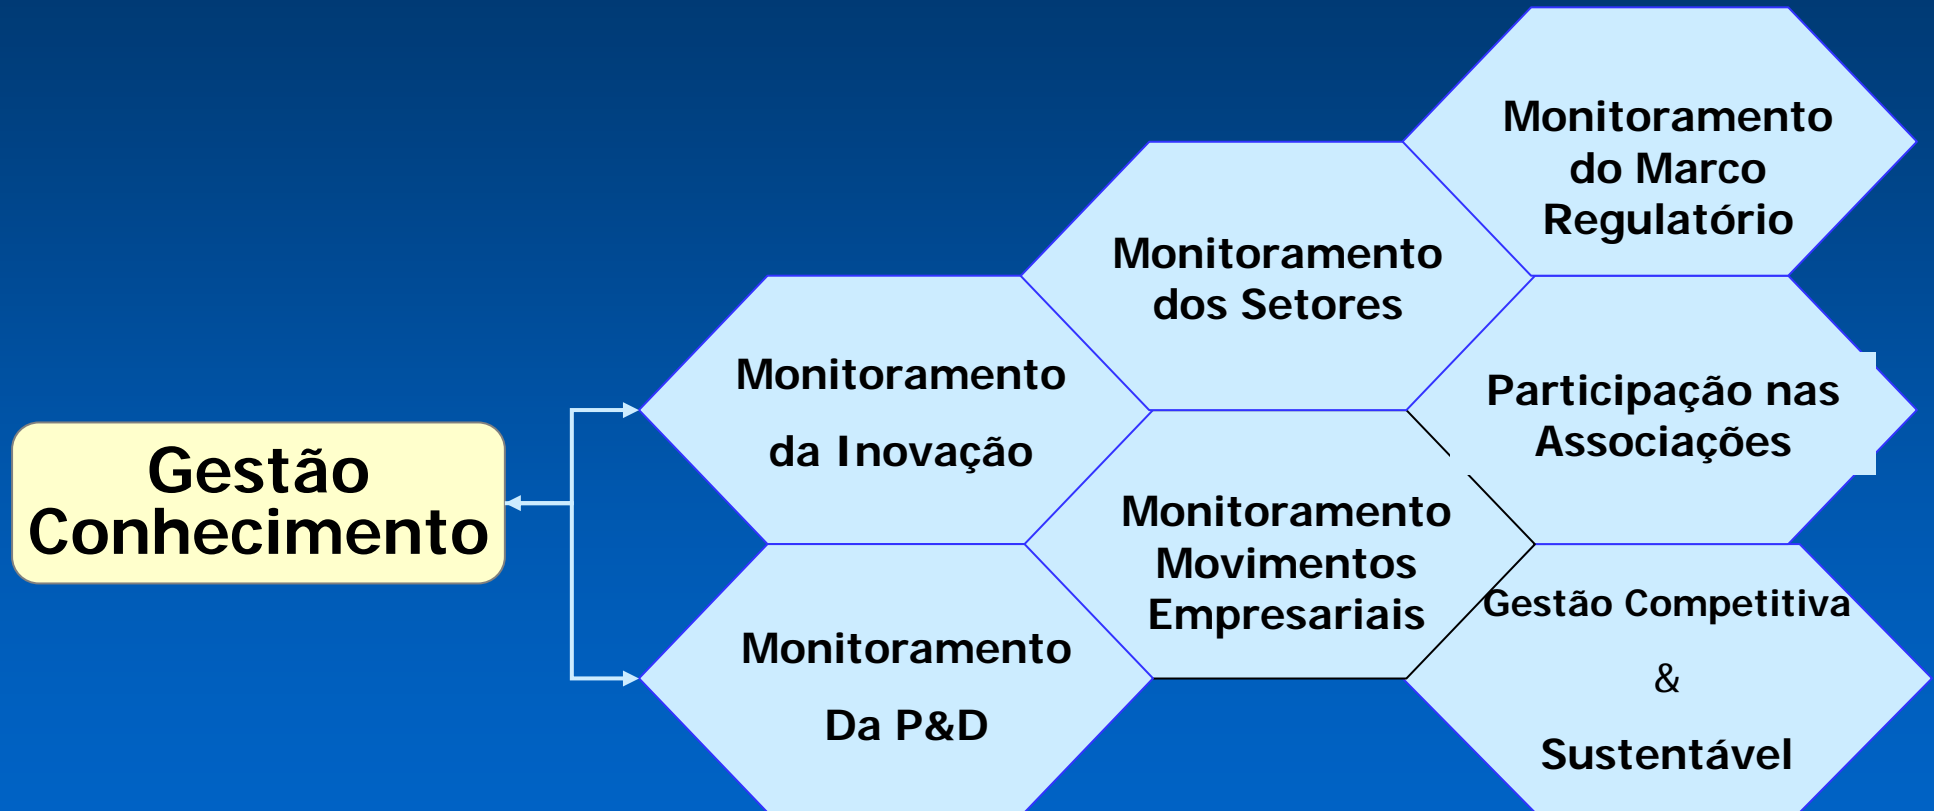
Gestão Conhecimento

Monitoramento da Inovação

Monitoramento Da P&D

Monitoramento dos Setores

Monitoramento Movimentos Empresariais

Monitoramento do Marco Regulatório

Participação nas Associações

Gestão Competitiva

&

Sustentável